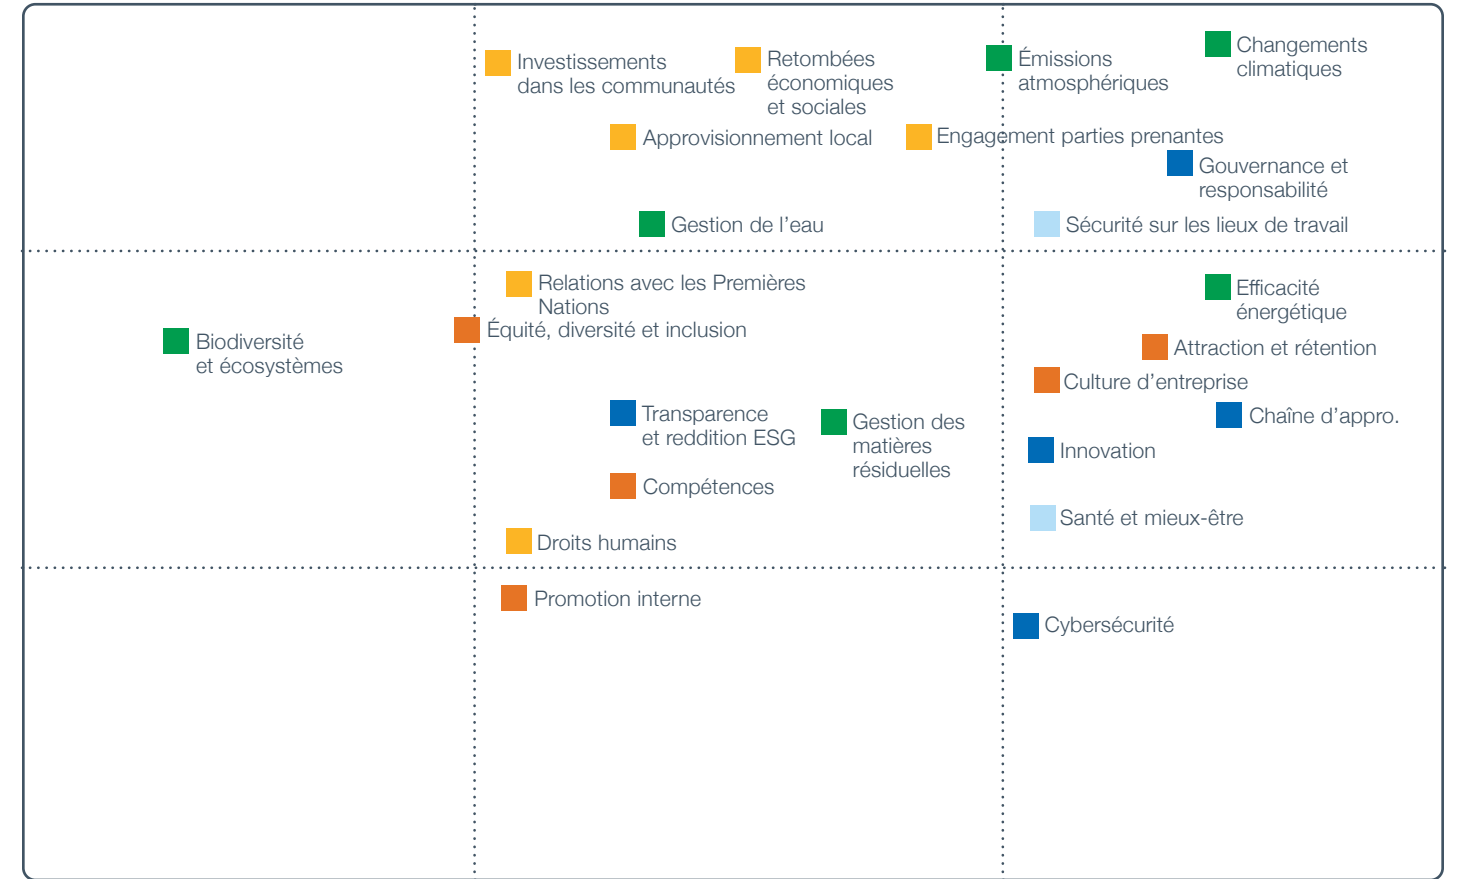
Investissements dans les communautés

Retombées économiques et sociales

Émissions atmosphériques

Changements climatiques

Approvisionnement local

Engagement parties prenantes

Gouvernance et responsabilité

Gestion de l'eau

Sécurité sur les lieux de travail

Relations avec les Premières Nations

Efficacité énergétique

Équité, diversité et inclusion

Biodiversité et écosystèmes

Attraction et rétention

Culture d'entreprise

Transparence et reddition ESG

Gestion des matières résiduelles

Chaîne d'appro.

Innovation

Compétences

Santé et mieux-être

Droits humains

Promotion interne

Cybersécurité